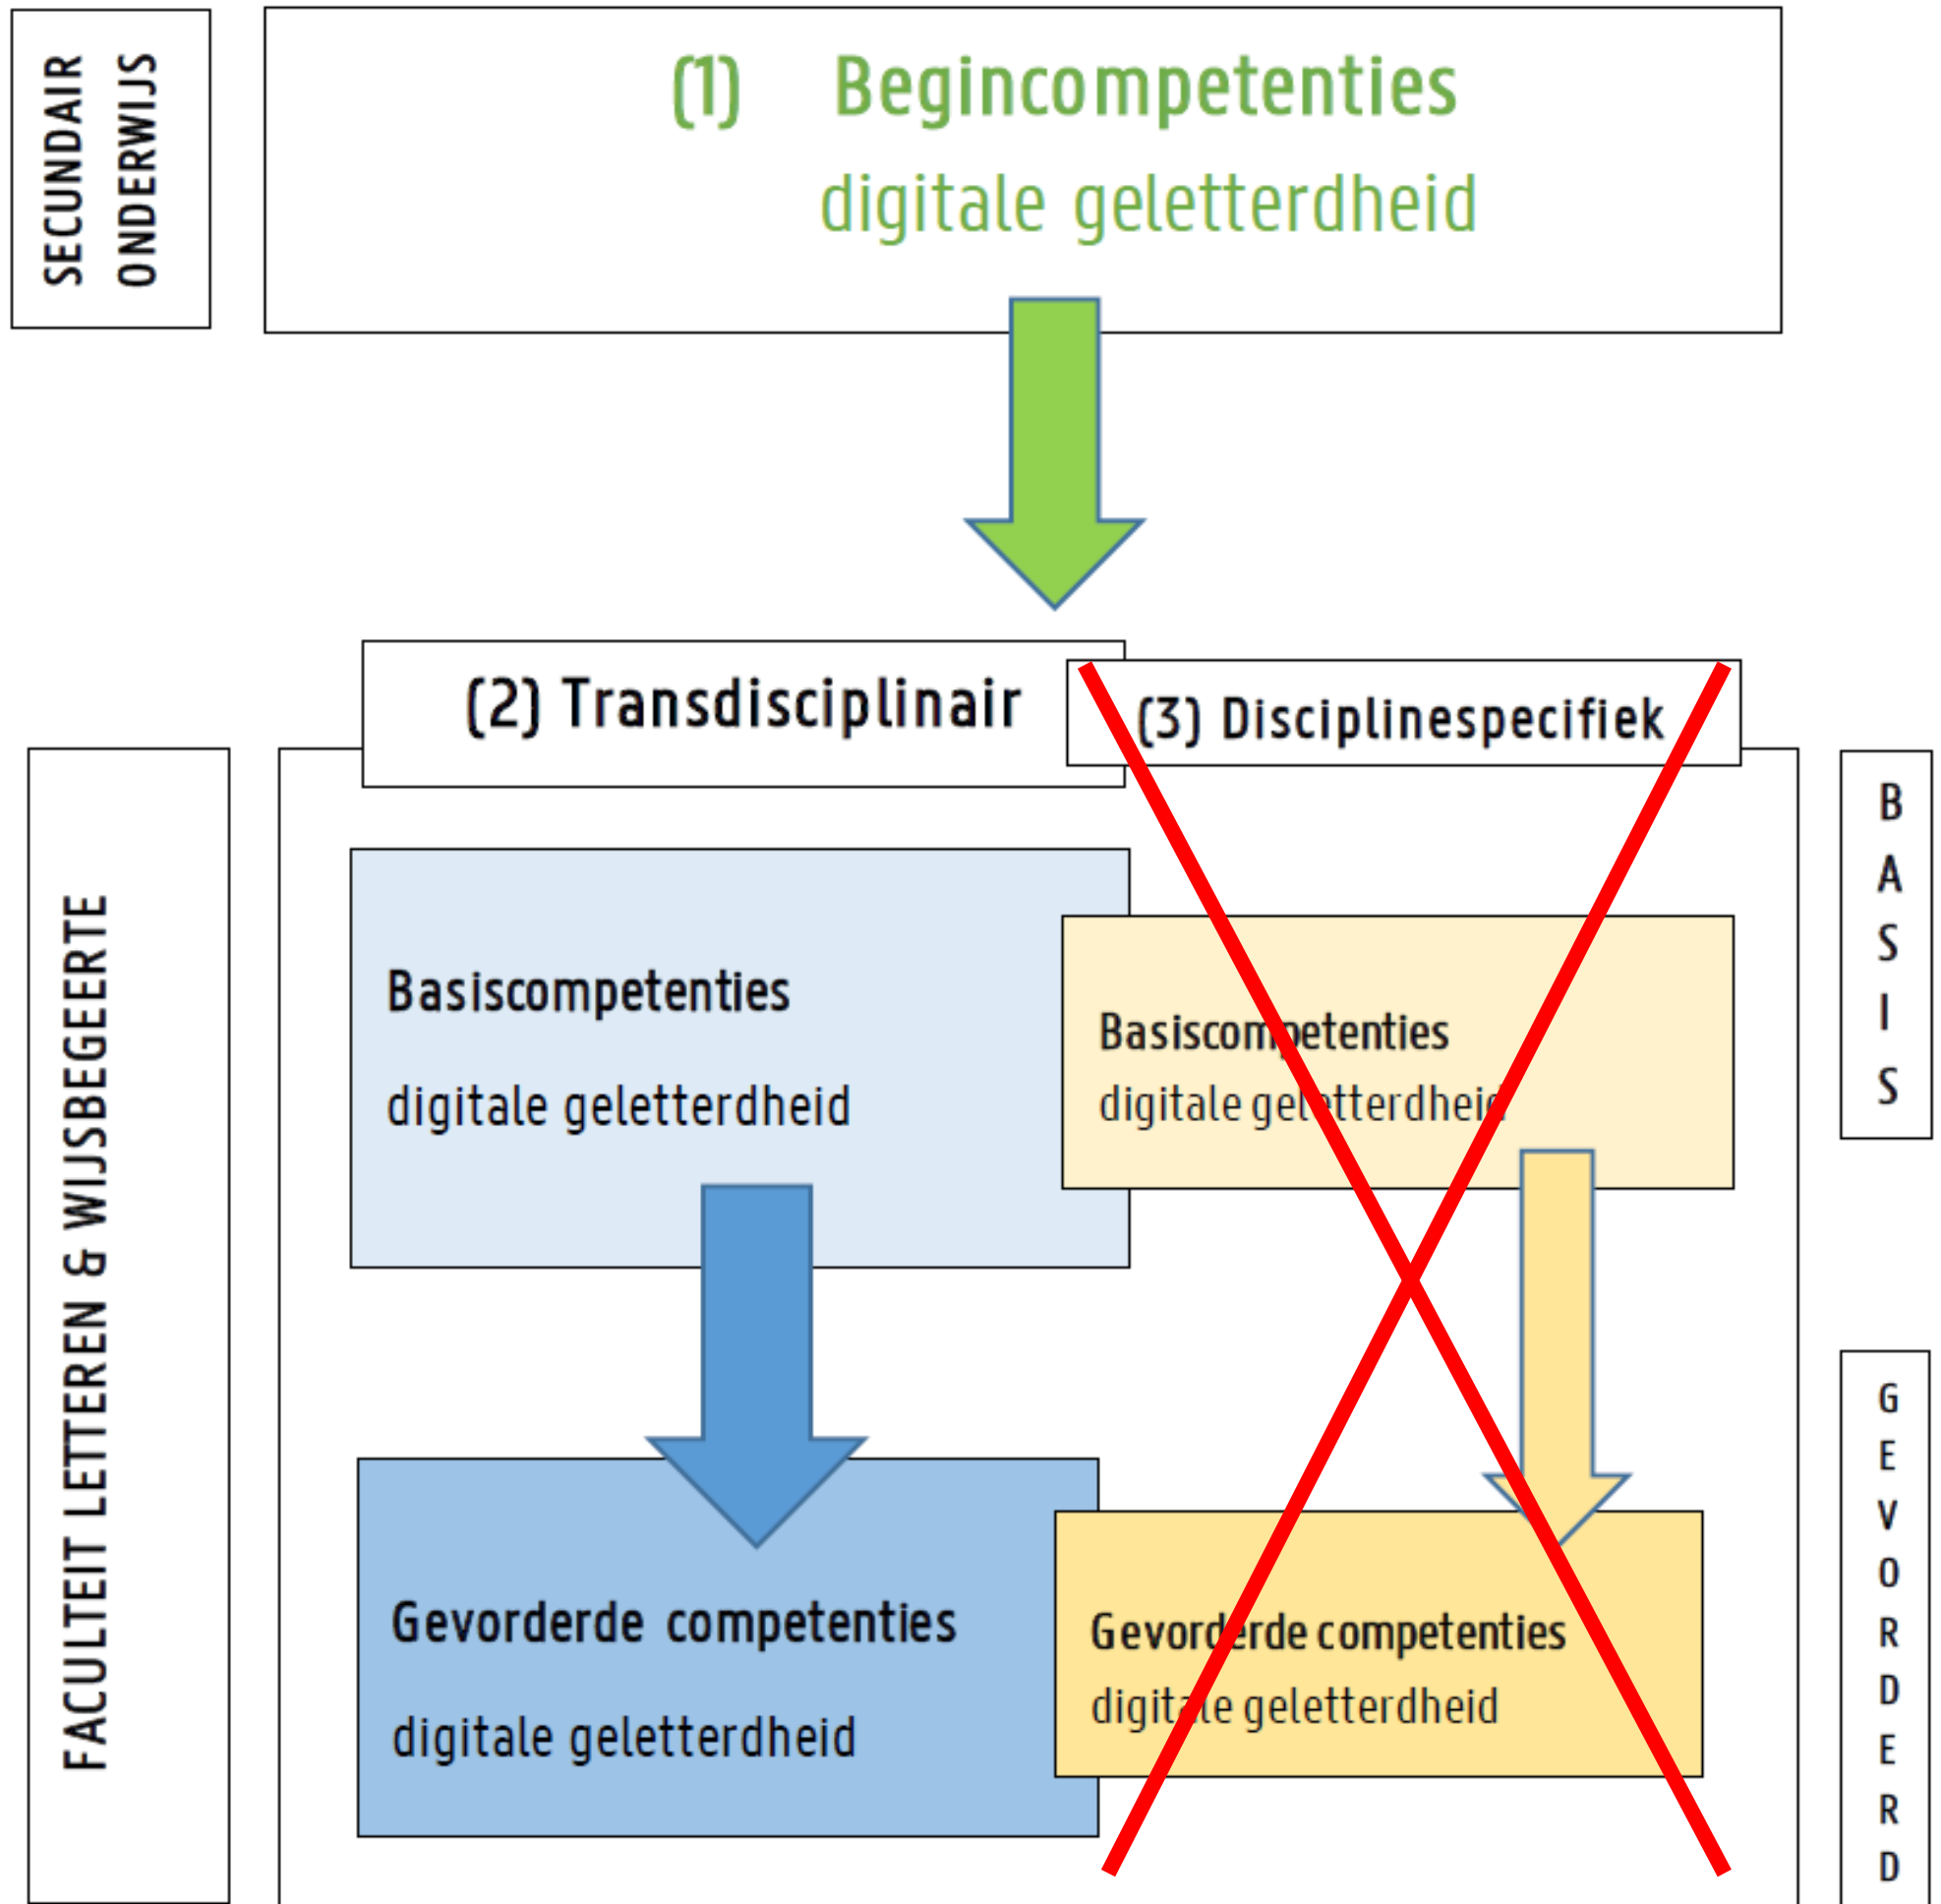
SECUNDAIR ONDERWIJS

(1) Begincompetenties
digitale geletterdheid

(2) Transdisciplinair

(3) Disciplinespecifiek

FACULTEIT LETTEREN & WIJSBEGEERTE

Basiscompetenties
digitale geletterdheid

Basiscompetenties
digitale geletterdheid

B A S I S

Gevorderde competenties
digitale geletterdheid

Gevorderde competenties
digitale geletterdheid

G E V O R D E R D